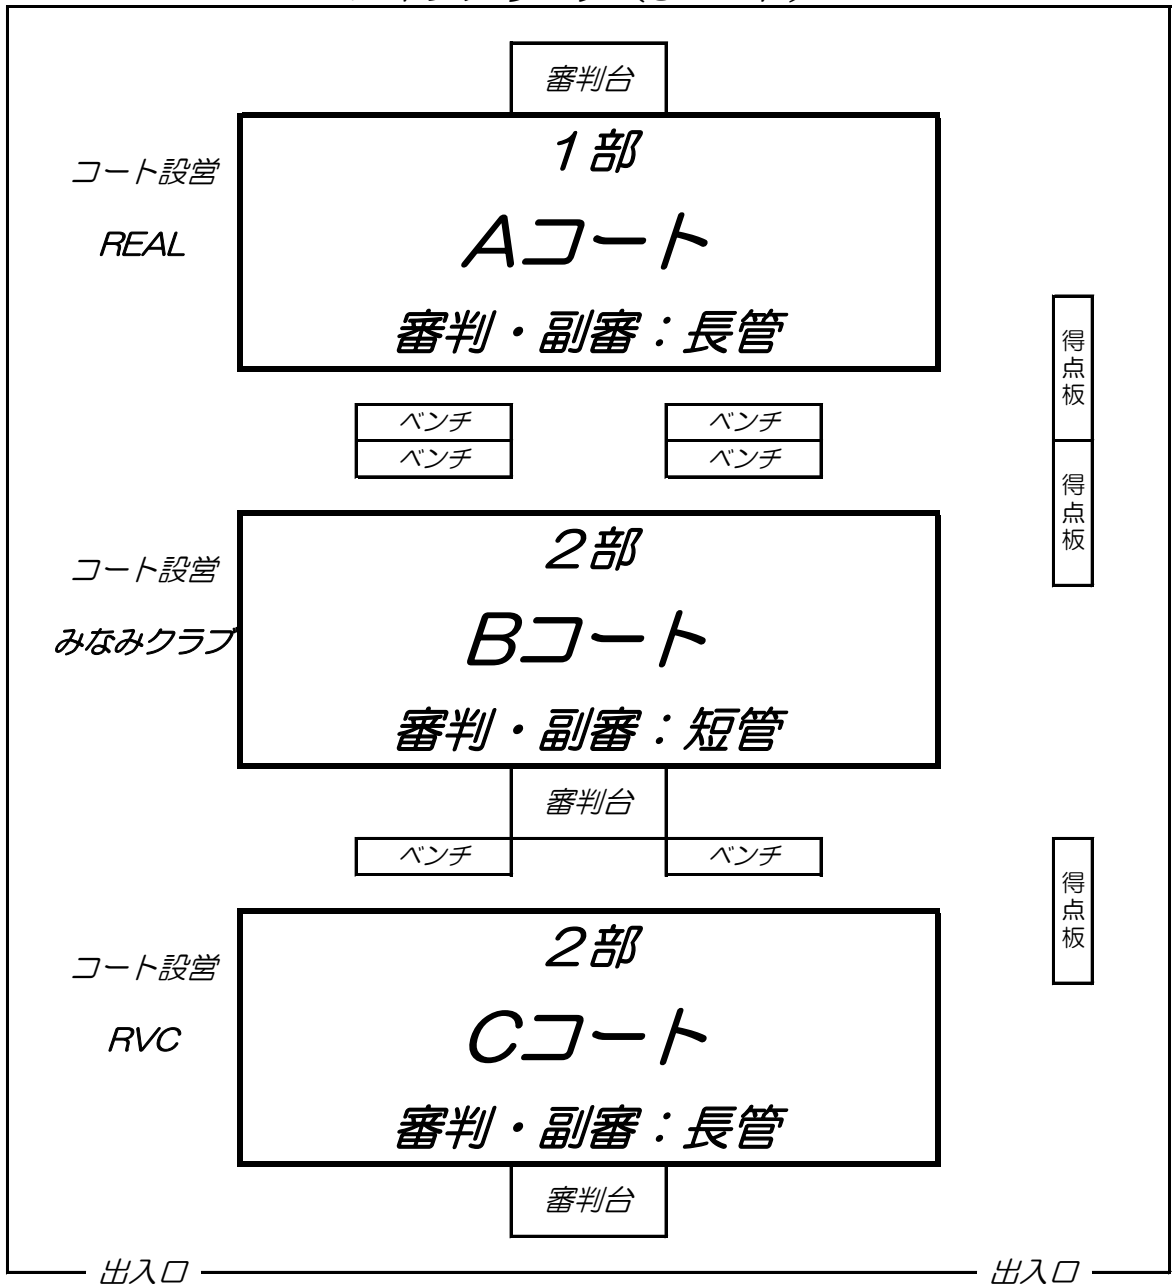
審判台

コート設営
REAL

1部
Aコート
審判・副審：長管

得点板
得点板

ベンチ
ベンチ
ベンチ
ベンチ

コート設営
みなみクラブ

2部
Bコート
審判・副審：短管

審判台

ベンチ
ベンチ

得点板

コート設営
RVC

2部
Cコート
審判・副審：長管

審判台

出入口
出入口